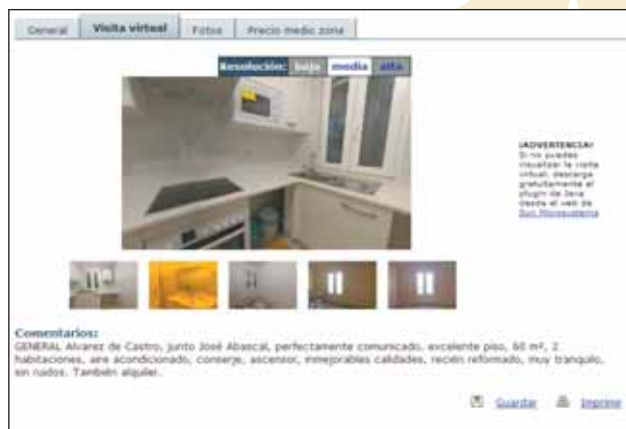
General | Visita virtual | Fotos | Precio medio zona

Resolución: baja media alta

¡ADVERTENCIA! Si no puedes visualizar la visita virtual, descarga gratuitamente el plugin de Java desde el web de Sun Microsystems

Comentarios:
GENERAL Alvarez de Castro, junto José Abascal, perfectamente comunicado, excelente piso, 60 m², 2 habitaciones, aire acondicionado, conserje, ascensor, inmejorables calidades, recién reformado, muy tranquilo, sin ruidos. También alquiler.

Guardar Imprime